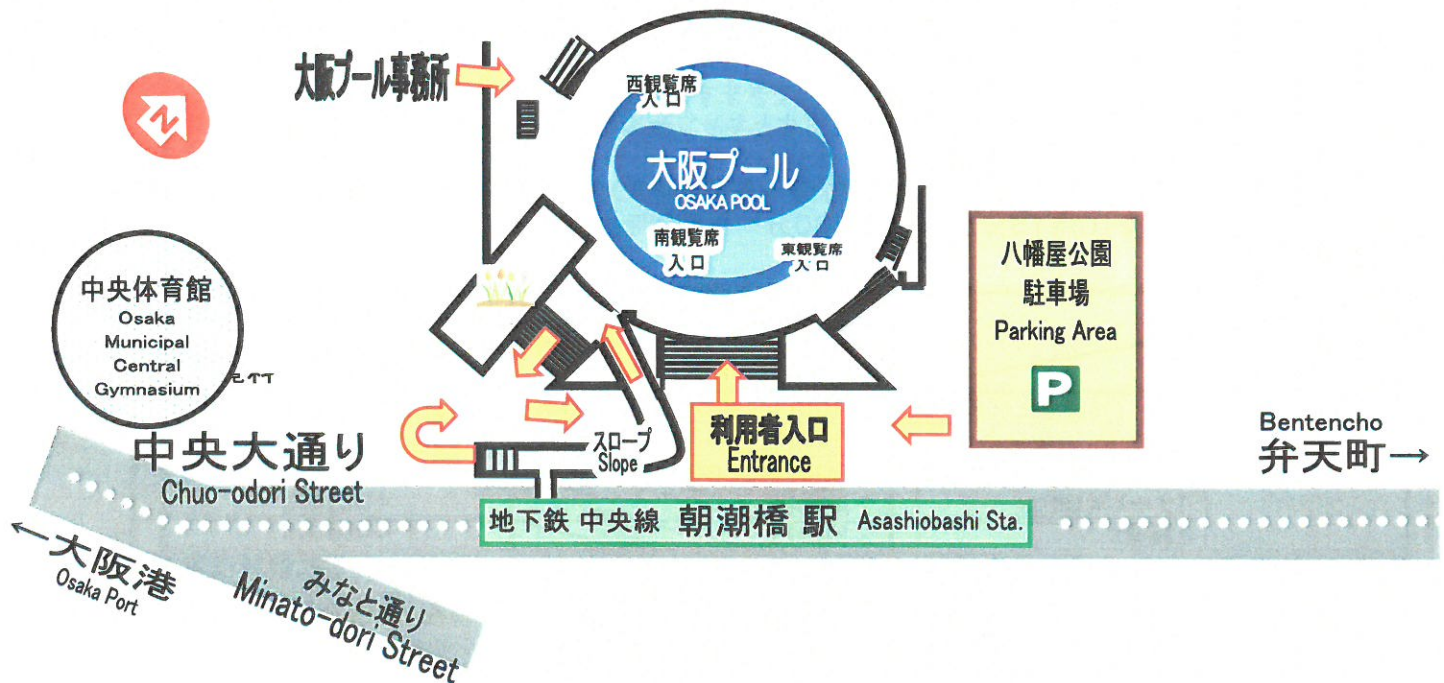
大阪プール事務所

西観覧席
入口

大阪プール
OSAKA POOL

南観覧席
入口

東観覧席
入口

中央体育館
Osaka
Municipal
Central
Gymnasium

八幡屋公園
駐車場
Parking Area

P

利用者入口
Entrance

スロープ
Slope

Bentencho
弁天町→

中央大通り
Chuo-odori Street

地下鉄 中央線 朝潮橋 駅 Asashiobashi Sta.

←大阪港
Osaka Port

みなと通り
Minato-dori Street